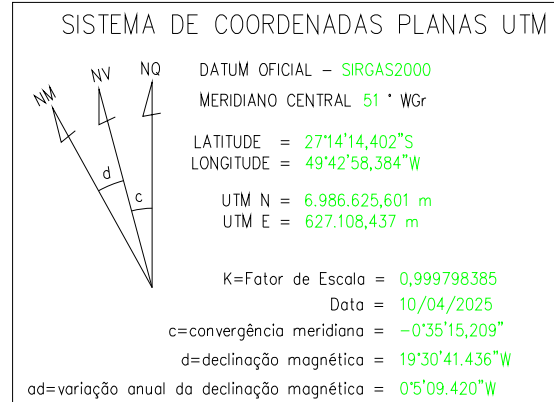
SISTEMA DE COORDENADAS PLANAS UTM

NM NV NQ

d c

DATUM OFICIAL – SIRGAS2000

MERIDIANO CENTRAL 51 ° WGr

LATITUDE = 27°14'14,402"S
LONGITUDE = 49°42'58,384"W

UTM N = 6.986.625,601 m
UTM E = 627.108,437 m

K=Fator de Escala = 0,999798385

Data = 10/04/2025

c=convergência meridiana = –0°35'15,209"

d=declinação magnética = 19°30'41.436"W

ad=variação anual da declinação magnética = 0°5'09.420"W